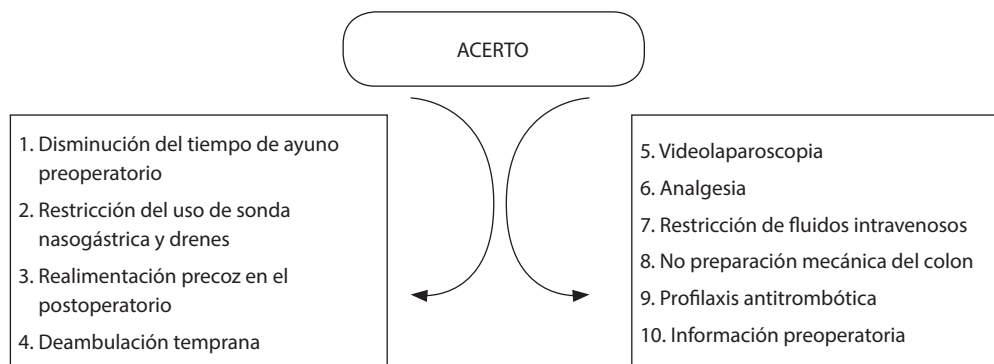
ACERTO

1. Disminución del tiempo de ayuno preoperatorio
2. Restricción del uso de sonda nasogástrica y drenes
3. Realimentación precoz en el postoperatorio
4. Deambulación temprana

5. Videolaparoscopia
6. Analgesia
7. Restricción de fluidos intravenosos
8. No preparación mecánica del colon
9. Profilaxis antitrombótica
10. Información preoperatoria